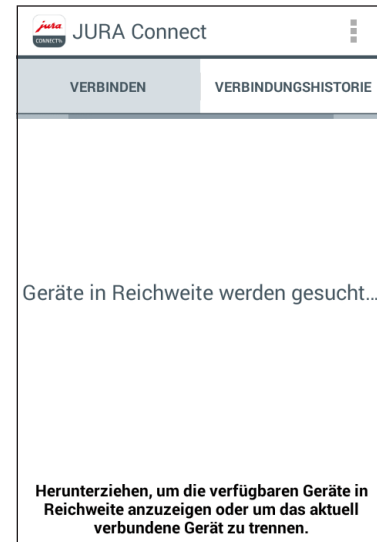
jura CONNECT
JURA Connect

VERBINDEN
VERBINDUNGSHISTORIE

Geräte in Reichweite werden gesucht...

Herunterziehen, um die verfügbaren Geräte in Reichweite anzuzeigen oder um das aktuell verbundene Gerät zu trennen.